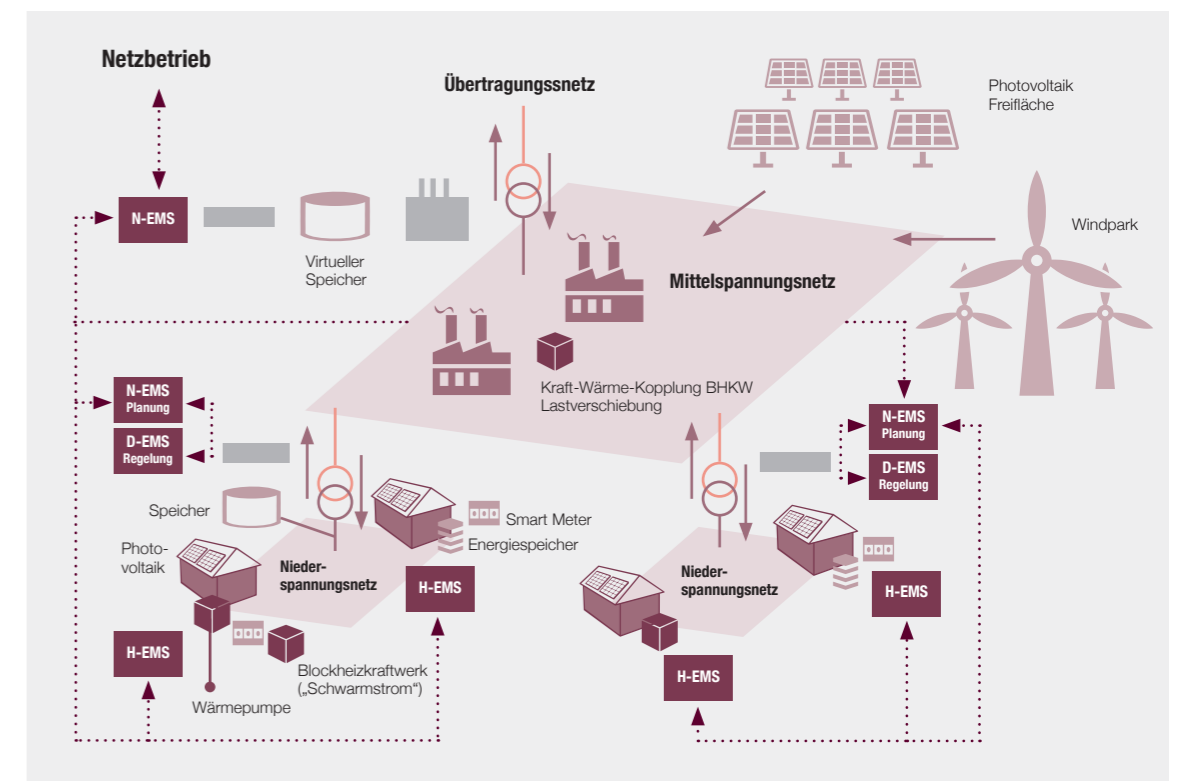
Netzbetrieb

Übertragungsnetz

Photovoltaik Freifläche

N-EMS

Virtueller Speicher

Windpark

Mittelspannungsnetz

Kraft-Wärme-Kopplung BHKW Lastverschiebung

N-EMS Planung

D-EMS Regelung

N-EMS Planung

D-EMS Regelung

Speicher

Smart Meter

Energiespeicher

Photovoltaik

Niederspannungsnetz

H-EMS

Niederspannungsnetz

H-EMS

H-EMS

Blockheizkraftwerk („Schwarmstrom“)

H-EMS

Wärmepumpe